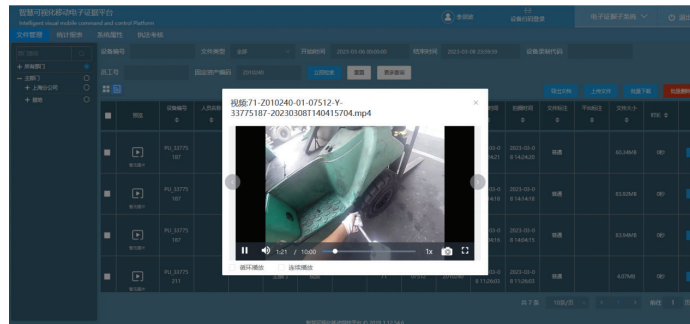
智慧可视化移动电子证据平台
Intelligent visual mobile command and control Platform

文件管理 统计报表 系统属性 执法考核

设备编号 文件类型 全部 开始时间 2023-03-06 00:00:00 结束时间 2023-03-08 23:59:59 设备使用时间

员工号 固定资产编码 Z010240 公司检索 重置 更多查询

+ 所有部门
一 主部门
+ 上海分公司
+ 前线

导出文件 上传文件 批量下载 批量删除

预览 设备编号 人员名称 拍摄时间 文件标注 不确定 文件大小

PU_33775187 播放/暂停 普通 66.84MB
PU_33775187 普通 63.92MB
PU_33775187 普通 63.84MB
PU_33775211 普通 4.07MB

视频:71-Z010240-01-07512-Y-33775187-20230308T140415704.mp4

1:21 / 10:00 1x

循环播放 连续播放

共7条 10条/页 前往 1 页